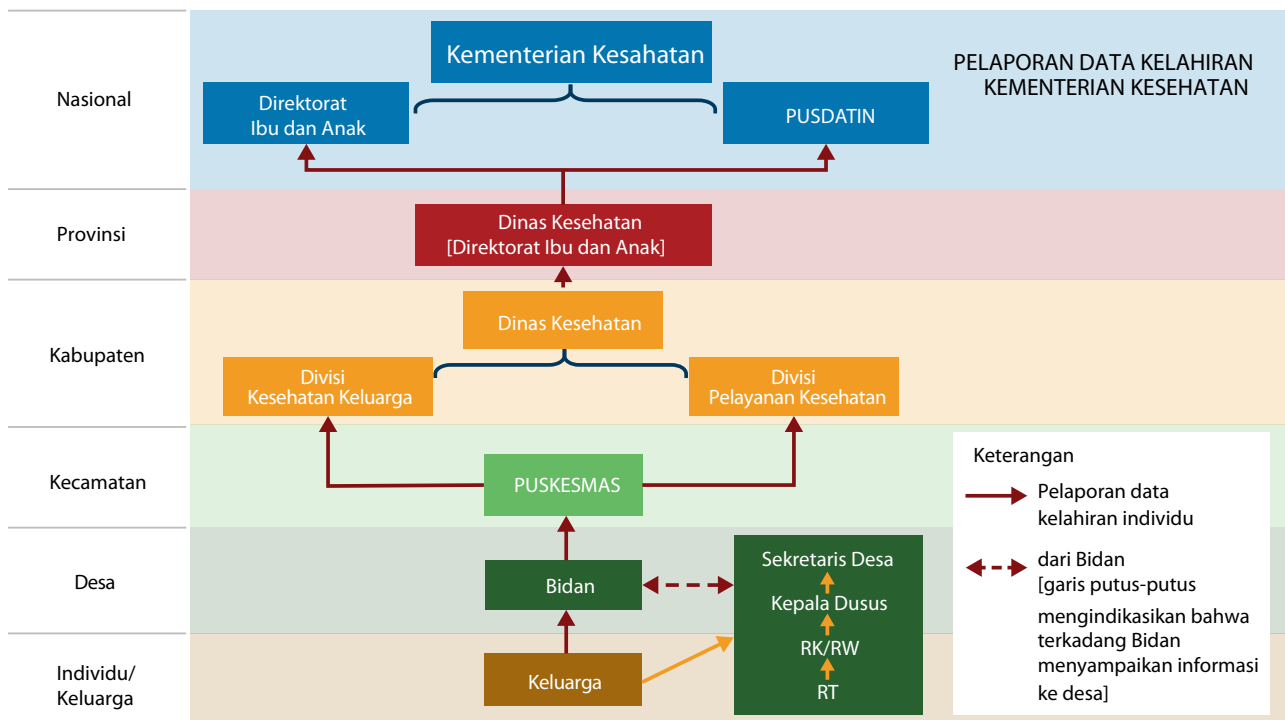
Nasional

Kementerian Kesehatan

PELAPORAN DATA KELAHIRAN KEMENTERIAN KESEHATAN

Direktorat Ibu dan Anak

PUSDATIN

Provinsi

Dinas Kesehatan [Direktorat Ibu dan Anak]

Kabupaten

Dinas Kesehatan

Divisi Kesehatan Keluarga

Divisi Pelayanan Kesehatan

Kecamatan

PUSKESMAS

Keterangan

Pelaporan data kelahiran individu

dari Bidan [garis putus-putus mengindikasikan bahwa terkadang Bidan menyampaikan informasi ke desa]

Desa

Bidan

Sekretaris Desa

Kepala Dusus

RK/RW

RT

Individu/ Keluarga

Keluarga